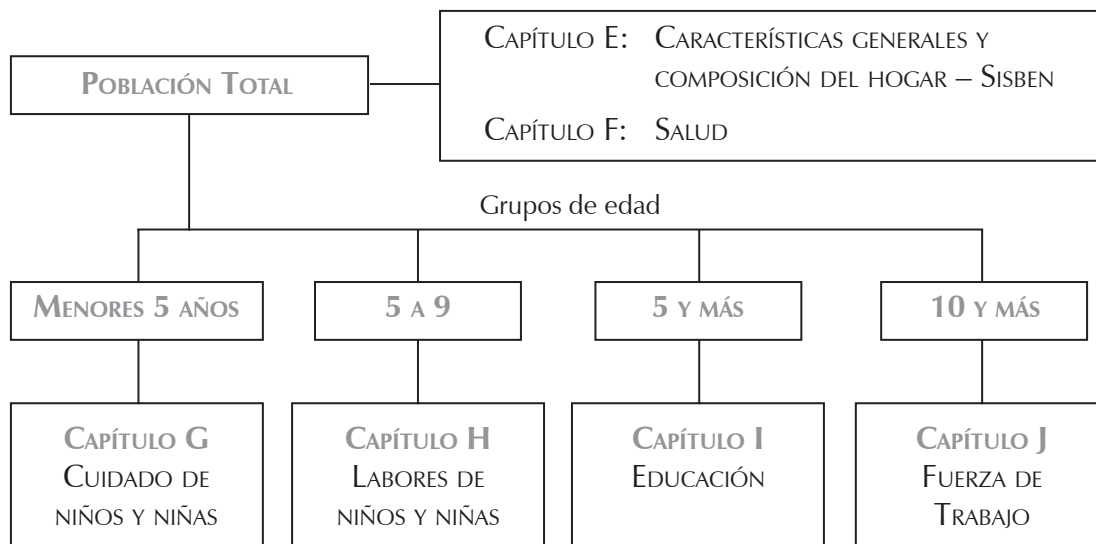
Población Total

Capítulo E: Características generales y composición del hogar – Sisben

Capítulo F: Salud

Grupos de edad

Menores 5 años

5 a 9

5 y más

10 y más

Capítulo G
Cuidado de niños y niñas

Capítulo H
Labores de niños y niñas

Capítulo I
Educación

Capítulo J
Fuerza de Trabajo